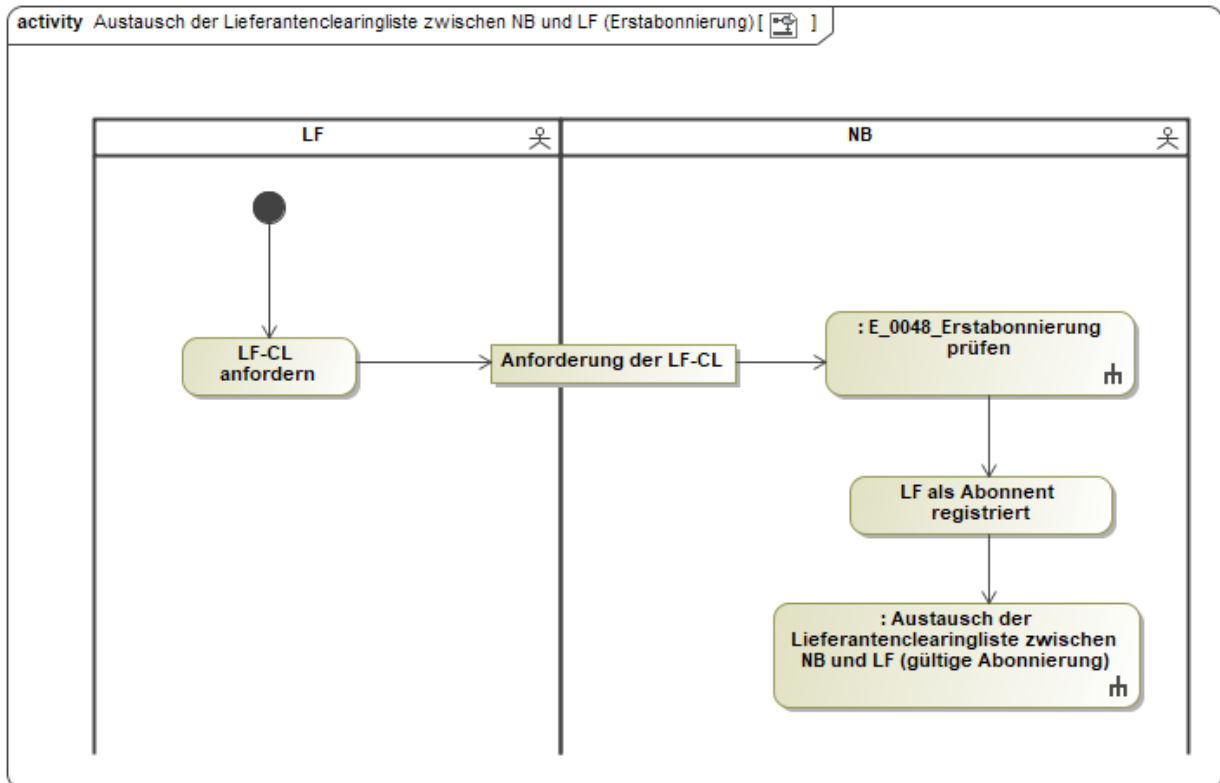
activity Austausch der Lieferantenclearingliste zwischen NB und LF (Erstabonnierung) [ ]

LF

NB

LF-CL anfordern

Anforderung der LF-CL

: E_0048_Erstabonnierung prüfen

LF als Abonnent registriert

: Austausch der Lieferantenclearingliste zwischen NB und LF (gültige Abonnierung)